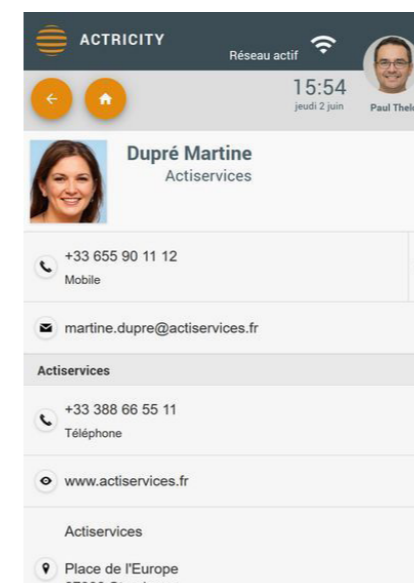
ACTRICITY

Réseau actif

15:54
jeudi 2 juin

Paul Thel

Dupré Martine
Actiservices

+33 655 90 11 12
Mobile

martine.dupre@actiservices.fr

Actiservices

+33 388 66 55 11
Téléphone

www.actiservices.fr

Actiservices

Place de l'Europe
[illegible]